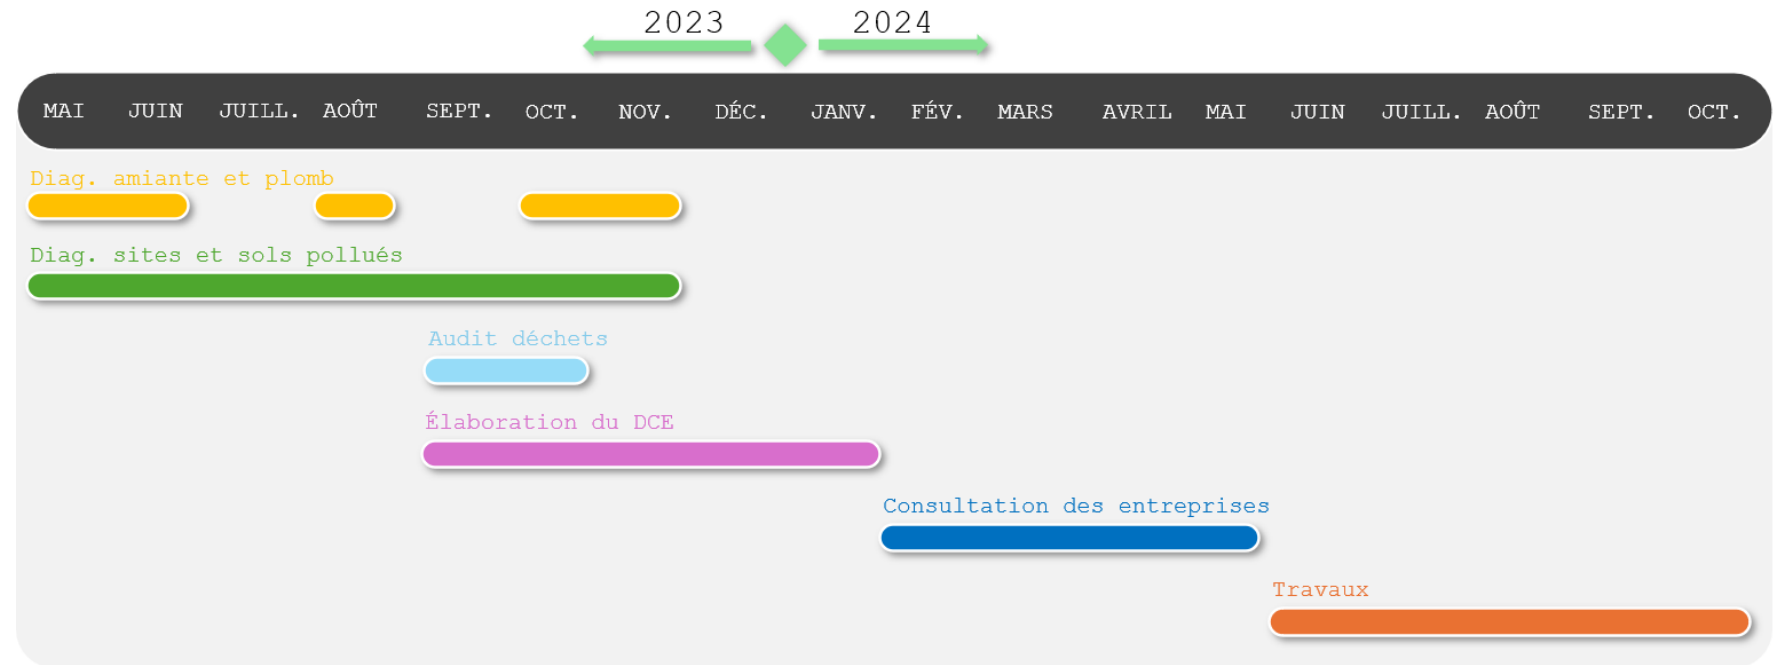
2023 2024

| MAI | JUIN | JUILL. | AOÛT | SEPT. | OCT. | NOV. | DÉC. | JANV. | FÉV. | MARS | AVRIL | MAI | JUIN | JUILL. | AOÛT | SEPT. | OCT. |
|---|---|---|---|---|---|---|---|---|---|---|---|---|---|---|---|---|---|

Diag. amiante et plomb

Diag. sites et sols pollués

Audit déchets

Élaboration du DCE

Consultation des entreprises

Travaux